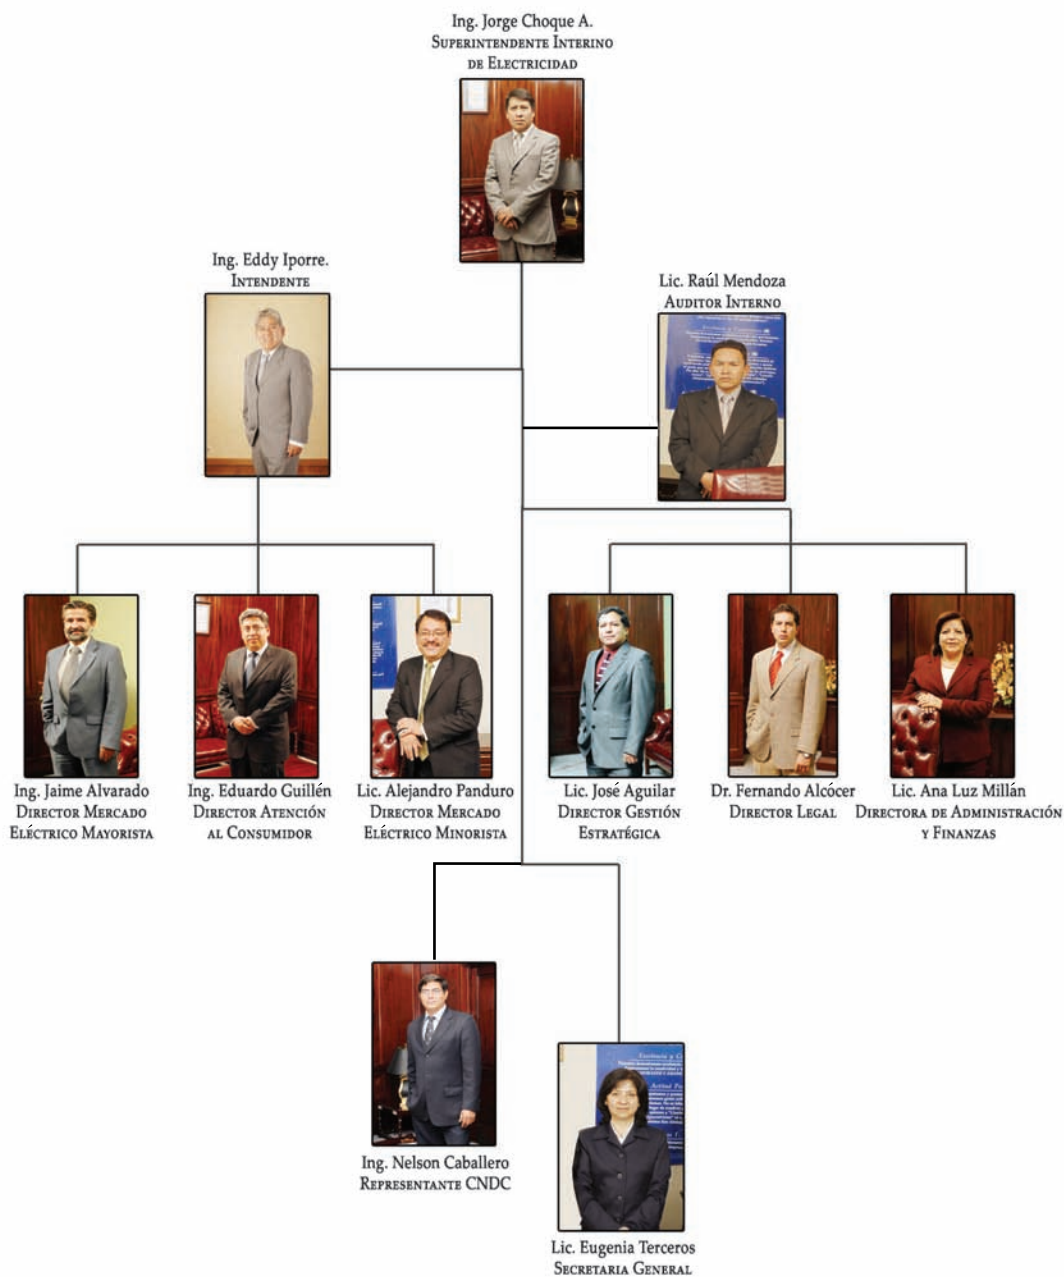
Ing. Jorge Choque A.
Superintendente Interino de Electricidad

Ing. Eddy Iporre.
Intendente

Lic. Raúl Mendoza
Auditor Interno

Ing. Jaime Alvarado
Director Mercado Eléctrico Mayorista

Ing. Eduardo Guillén
Director Atención al Consumidor

Lic. Alejandro Panduro
Director Mercado Eléctrico Minorista

Lic. José Aguilar
Director Gestión Estratégica

Dr. Fernando Alcócer
Director Legal

Lic. Ana Luz Millán
Directora de Administración y Finanzas

Ing. Nelson Caballero
Representante CNDC

Lic. Eugenia Terceros
Secretaria General